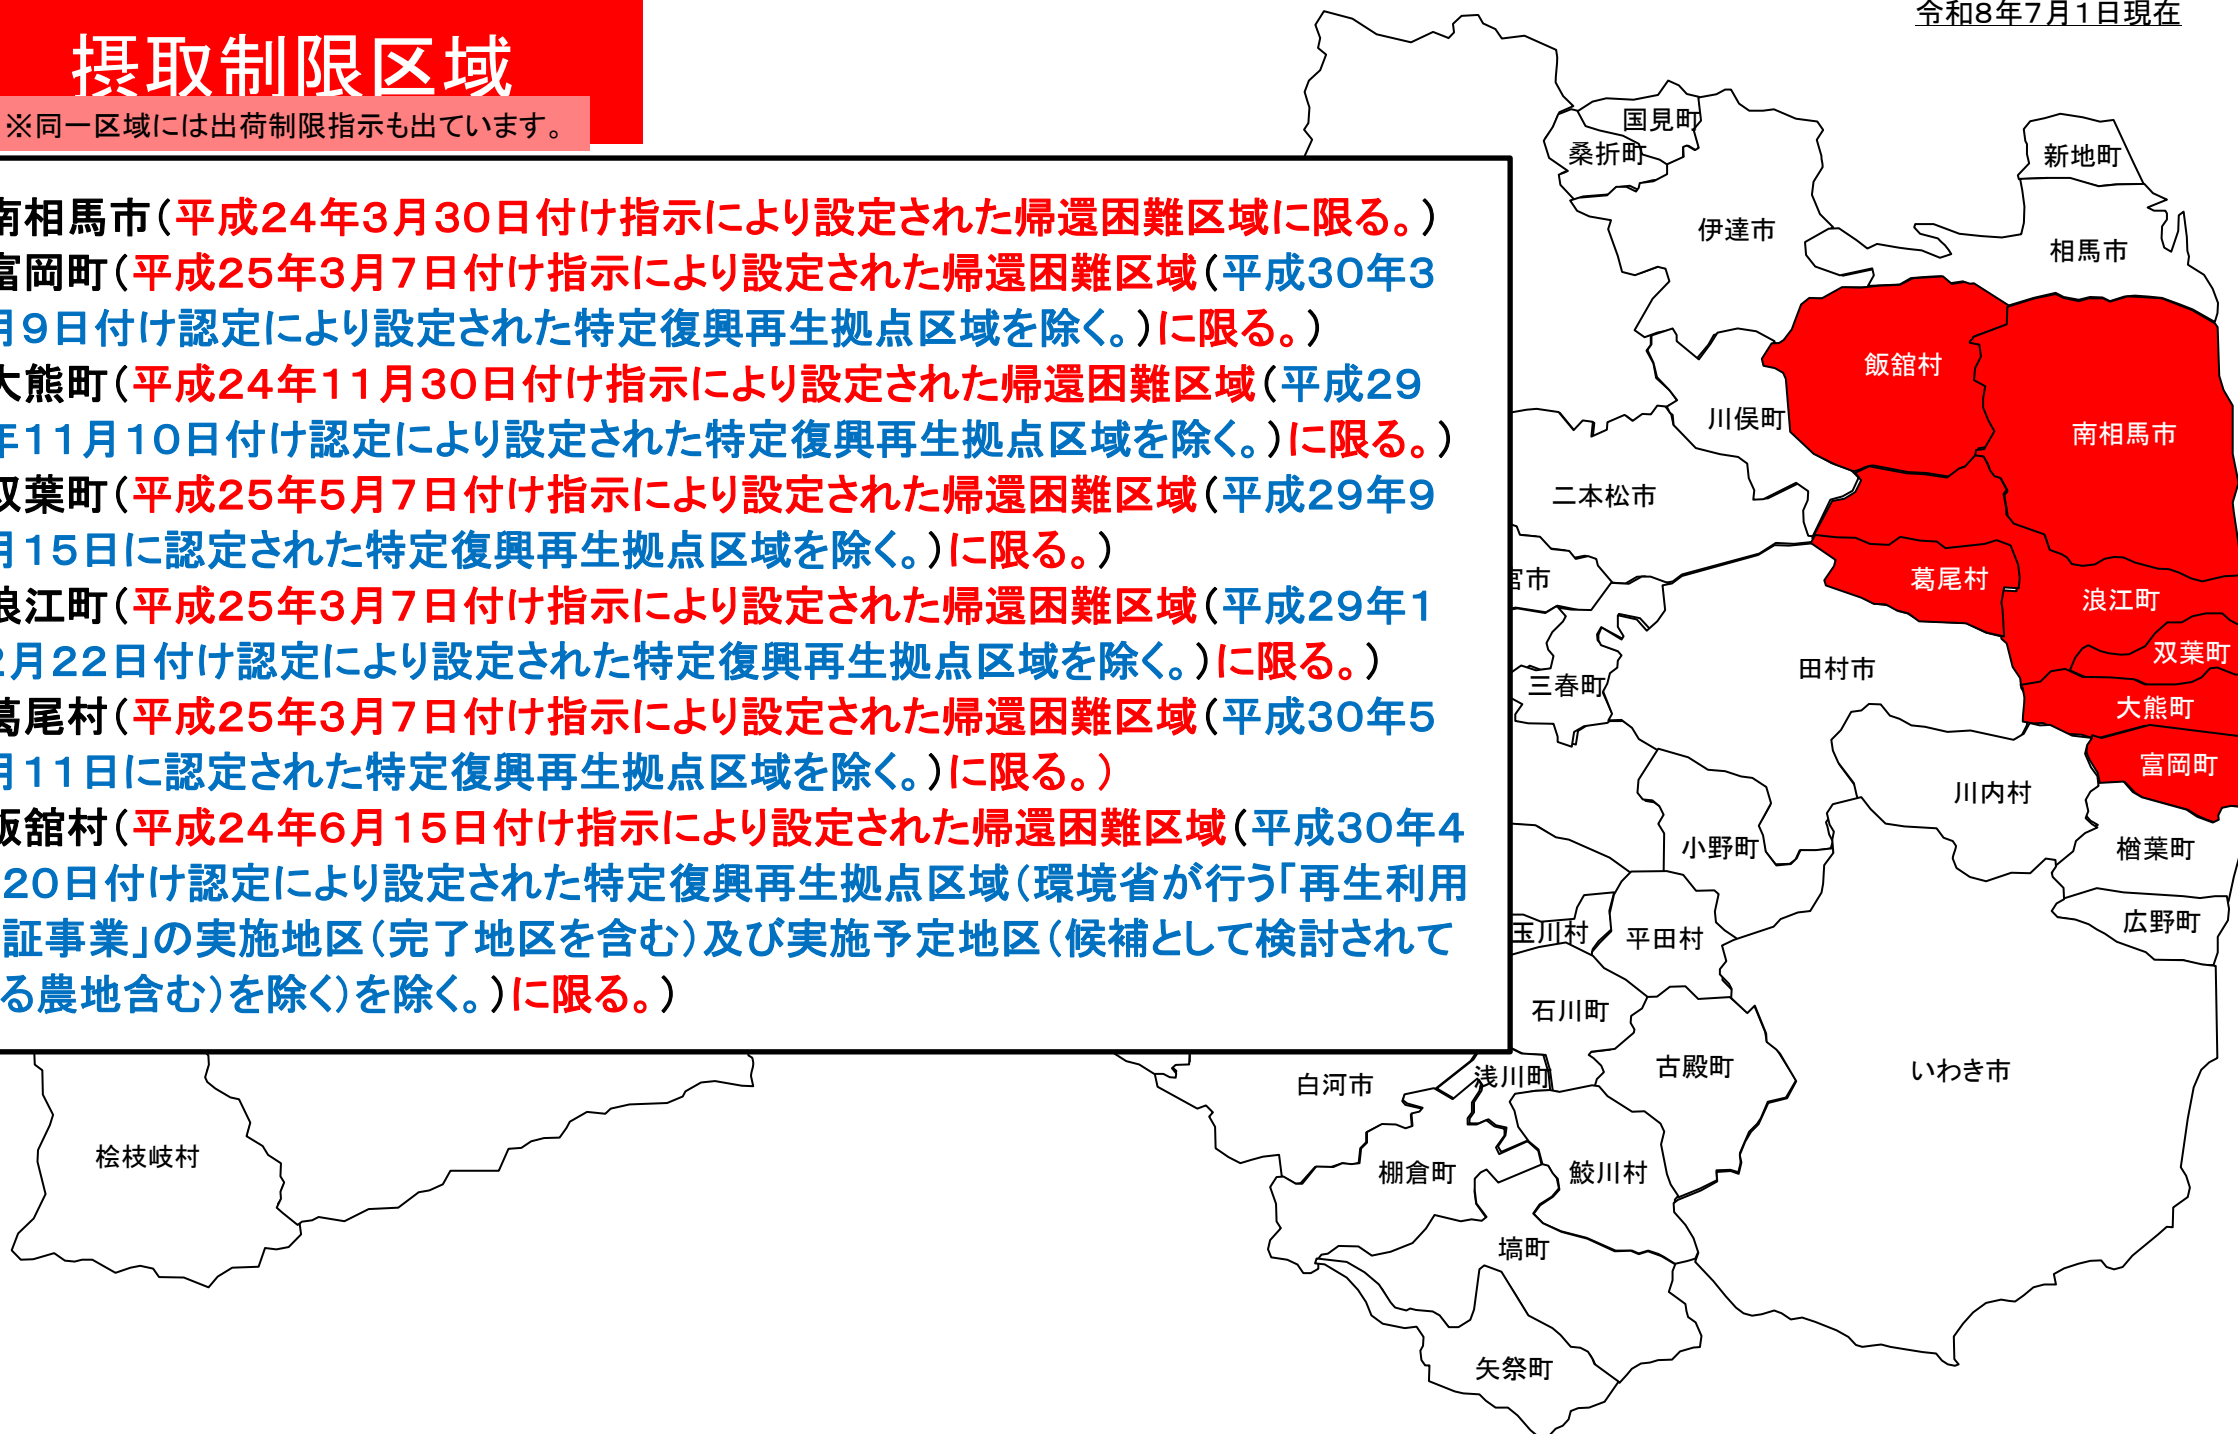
令和8年7月1日現在

摂取制限区域

※同一区域には出荷制限指示も出ています。

南相馬市（平成24年3月30日付け指示により設定された帰還困難区域に限る。）
富岡町（平成25年3月7日付け指示により設定された帰還困難区域（平成30年3月9日付け認定により設定された特定復興再生拠点区域を除く。）に限る。）
大熊町（平成24年11月30日付け指示により設定された帰還困難区域（平成29年11月10日付け認定により設定された特定復興再生拠点区域を除く。）に限る。）
双葉町（平成25年5月7日付け指示により設定された帰還困難区域（平成29年9月15日に認定された特定復興再生拠点区域を除く。）に限る。）
浪江町（平成25年3月7日付け指示により設定された帰還困難区域（平成29年12月22日付け認定により設定された特定復興再生拠点区域を除く。）に限る。）
葛尾村（平成25年3月7日付け指示により設定された帰還困難区域（平成30年5月11日に認定された特定復興再生拠点区域を除く。）に限る。）
飯舘村（平成24年6月15日付け指示により設定された帰還困難区域（平成30年4月20日付け認定により設定された特定復興再生拠点区域（環境省が行う「再生利用実証事業」の実施地区（完了地区を含む）及び実施予定地区（候補として検討されている農地含む）を除く）を除く。）に限る。）

国見町
桑折町
新地町
伊達市
相馬市
飯舘村
南相馬市
川俣町
二本松市
宮市
葛尾村
浪江町
双葉町
田村市
三春町
大熊町
富岡町
川内村
小野町
楢葉町
広野町
玉川村
平田村
石川町
古殿町
いわき市
白河市
浅川町
桧枝岐村
棚倉町
鮫川村
塙町
矢祭町